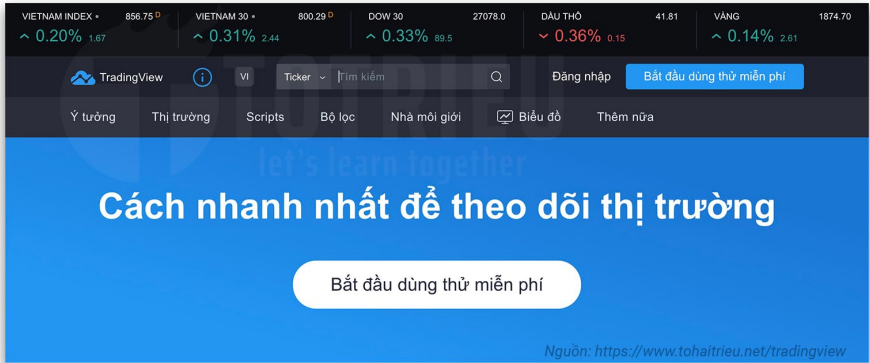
VIETNAM INDEX • 856.75 D
0.20% 1.67

VIETNAM 30 • 800.29 D
0.31% 2.44

DOW 30 27078.0
0.33% 89.5

DẦU THÔ 41.81
0.36% 0.15

VÀNG 1874.70
0.14% 2.61

TradingView VI Ticker Tìm kiếm Đăng nhập Bắt đầu dùng thử miễn phí

Ý tưởng Thị trường Scripts Bộ lọc Nhà môi giới Biểu đồ Thêm nữa

TOTRIEU let's learn together

Cách nhanh nhất để theo dõi thị trường

Bắt đầu dùng thử miễn phí

Nguồn: https://www.tohaitrieu.net/tradingview